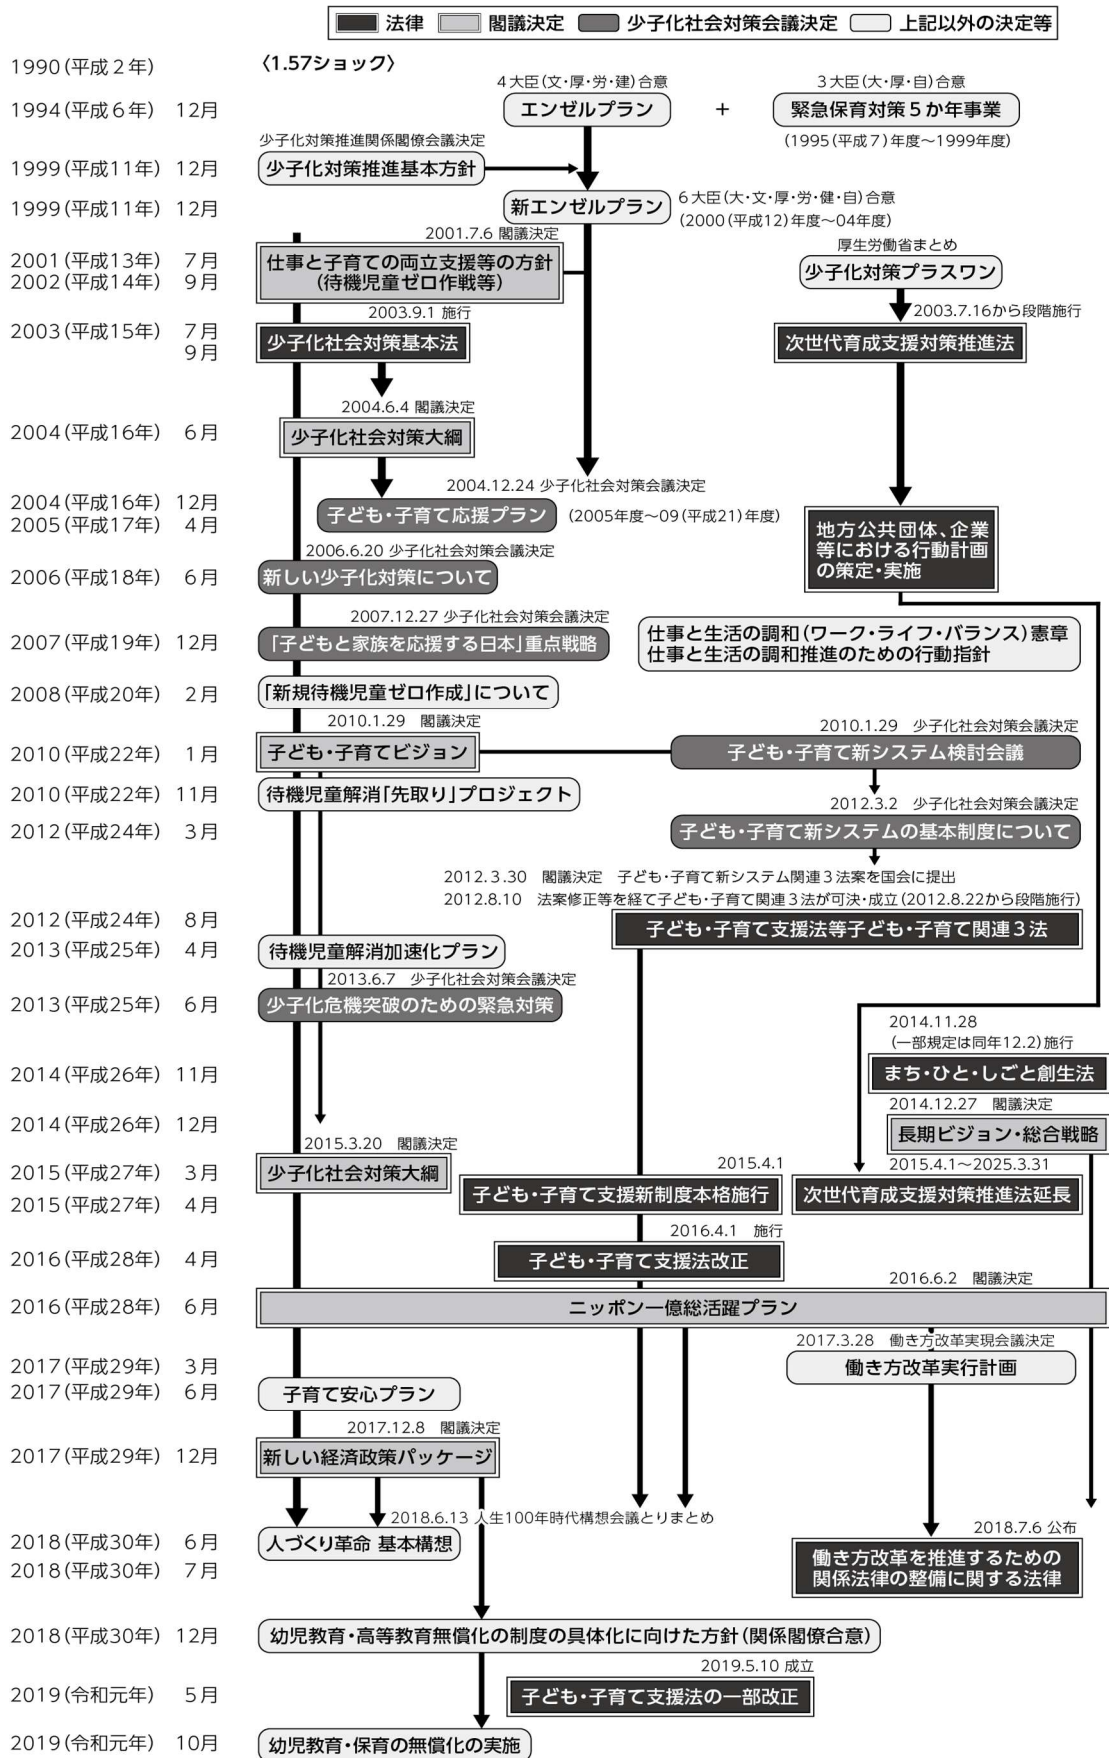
法律　閣議決定　少子化社会対策会議決定　上記以外の決定等

1990（平成２年）　〈1.57ショック〉

1994（平成６年）　12月
4大臣（文・厚・労・建）合意
エンゼルプラン
＋
3大臣（大・厚・自）合意
緊急保育対策５か年事業
（1995（平成７）年度～1999年度）

1999（平成11年）　12月
少子化対策推進関係閣僚会議決定
少子化対策推進基本方針

1999（平成11年）　12月
新エンゼルプラン
6大臣（大・文・厚・労・建・自）合意
（2000（平成12）年度～04年度）

2001（平成13年）　7月
2002（平成14年）　9月
2001.7.6 閣議決定
仕事と子育ての両立支援等の方針（待機児童ゼロ作戦等）
厚生労働省まとめ
少子化対策プラスワン

2003（平成15年）　7月　9月
2003.9.1 施行
少子化社会対策基本法
2003.7.16から段階施行
次世代育成支援対策推進法

2004（平成16年）　6月
2004.6.4 閣議決定
少子化社会対策大綱

2004（平成16年）　12月
2005（平成17年）　4月
2004.12.24 少子化社会対策会議決定
子ども・子育て応援プラン　（2005年度～09（平成21）年度）
地方公共団体、企業等における行動計画の策定・実施

2006（平成18年）　6月
2006.6.20 少子化社会対策会議決定
新しい少子化対策について

2007（平成19年）　12月
2007.12.27 少子化社会対策会議決定
「子どもと家族を応援する日本」重点戦略
仕事と生活の調和（ワーク・ライフ・バランス）憲章
仕事と生活の調和推進のための行動指針

2008（平成20年）　2月
「新規待機児童ゼロ作成」について

2010（平成22年）　1月
2010.1.29　閣議決定
子ども・子育てビジョン
2010.1.29　少子化社会対策会議決定
子ども・子育て新システム検討会議

2010（平成22年）　11月
待機児童解消「先取り」プロジェクト

2012（平成24年）　3月
2012.3.2　少子化社会対策会議決定
子ども・子育て新システムの基本制度について

2012.3.30　閣議決定　子ども・子育て新システム関連３法案を国会に提出
2012.8.10　法案修正等を経て子ども・子育て関連３法が可決・成立（2012.8.22から段階施行）

2012（平成24年）　8月
子ども・子育て支援法等子ども・子育て関連３法

2013（平成25年）　4月
待機児童解消加速化プラン

2013（平成25年）　6月
2013.6.7　少子化社会対策会議決定
少子化危機突破のための緊急対策

2014（平成26年）　11月
2014.11.28
（一部規定は同年12.2）施行
まち・ひと・しごと創生法

2014（平成26年）　12月
2014.12.27　閣議決定
長期ビジョン・総合戦略

2015（平成27年）　3月
2015（平成27年）　4月
2015.3.20　閣議決定
少子化社会対策大綱
2015.4.1
子ども・子育て支援新制度本格施行
2015.4.1～2025.3.31
次世代育成支援対策推進法延長

2016（平成28年）　4月
2016.4.1　施行
子ども・子育て支援法改正

2016（平成28年）　6月
2016.6.2　閣議決定
ニッポン一億総活躍プラン

2017（平成29年）　3月
2017（平成29年）　6月
2017.3.28　働き方改革実現会議決定
働き方改革実行計画
子育て安心プラン

2017（平成29年）　12月
2017.12.8　閣議決定
新しい経済政策パッケージ

2018（平成30年）　6月
2018（平成30年）　7月
2018.6.13 人生100年時代構想会議とりまとめ
人づくり革命 基本構想
2018.7.6 公布
働き方改革を推進するための関係法律の整備に関する法律

2018（平成30年）　12月
幼児教育・高等教育無償化の制度の具体化に向けた方針（関係閣僚合意）

2019（令和元年）　5月
2019.5.10 成立
子ども・子育て支援法の一部改正

2019（令和元年）　10月
幼児教育・保育の無償化の実施